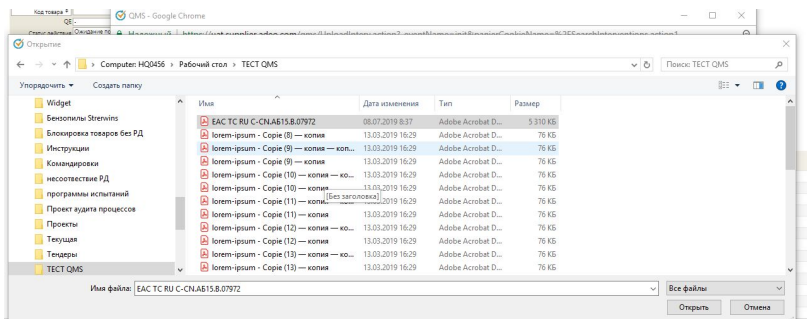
Код товара
QE
Статус действия Ожидание пр

QMS - Google Chrome

Надежный https://vst.supplier.adeo.com/qms/UploadIntervention.action?_eventName=init&popinCookieName=%2FSearchIntervention.action?

Открытие

Computer: HQ0456 › Рабочий стол › ТЕСТ QMS

Поиск: ТЕСТ QMS

Упорядочить ▾ Создать папку

Widget
Бензопилы Sterwins
Блокировка товаров без РД
Инструкции
Командировки
несоотвествие РД
программы испытаний
Проект аудита процессов
Проекты
Текущая
Тендеры
ТЕСТ QMS

| Имя | Дата изменения | Тип | Размер |
|---|---|---|---|
| ЕАС ТС RU С-CN.АБ15.В.07972 | 08.07.2019 8:37 | Adobe Acrobat D... | 5 310 КБ |
| lorem-ipsum - Copie (8) — копия | 13.03.2019 16:29 | Adobe Acrobat D... | 76 КБ |
| lorem-ipsum - Copie (9) — копия — копи... | 13.03.2019 16:29 | Adobe Acrobat D... | 76 КБ |
| lorem-ipsum - Copie (9) — копия | 13.03.2019 16:29 | Adobe Acrobat D... | 76 КБ |
| lorem-ipsum - Copie (10) — копия — ко... | 13.03.2019 16:29 | Adobe Acrobat D... | 76 КБ |
| lorem-ipsum - Copie (10) — копия | 13.03.2019 16:29 | Adobe Acrobat D... | 76 КБ |
| lorem-ipsum - Copie (11) — копия — ко... | 13.03.2019 16:29 | Adobe Acrobat D... | 76 КБ |
| lorem-ipsum - Copie (11) — копия | 13.03.2019 16:29 | Adobe Acrobat D... | 76 КБ |
| lorem-ipsum - Copie (12) — копия — ко... | 13.03.2019 16:29 | Adobe Acrobat D... | 76 КБ |
| lorem-ipsum - Copie (12) — копия | 13.03.2019 16:29 | Adobe Acrobat D... | 76 КБ |
| lorem-ipsum - Copie (13) — копия — ко... | 13.03.2019 16:29 | Adobe Acrobat D... | 76 КБ |
| lorem-ipsum - Copie (13) — копия | 13.03.2019 16:29 | Adobe Acrobat D... | 76 КБ |

[Без заголовка]

Имя файла: ЕАС ТС RU С-CN.АБ15.В.07972

Все файлы

Открыть Отмена